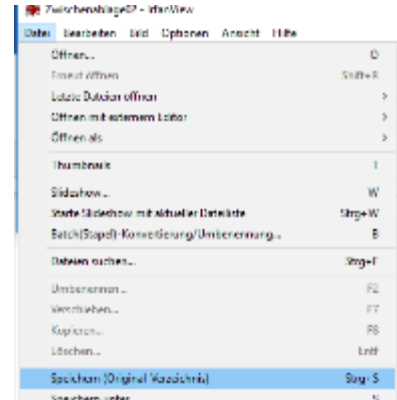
Zwischenablage02 - IrfanView

Datei Bearbeiten Bild Optionen Ansicht Hilfe

Öffnen... O
Erneut öffnen Shift+R
Letzte Dateien öffnen >
Öffnen mit externem Editor >
Öffnen als >
Thumbnails T
Slideshow... W
Starte Slideshow mit aktueller Dateiliste Strg+W
Batch(Stapel)-Konvertierung/Umbenennung... B
Dateien suchen... Strg+F
Umbenennen... F2
Verschieben... F7
Kopieren... F8
Löschen... Entf
Speichern (Original Verzeichnis) Strg+S
Speichern unter S